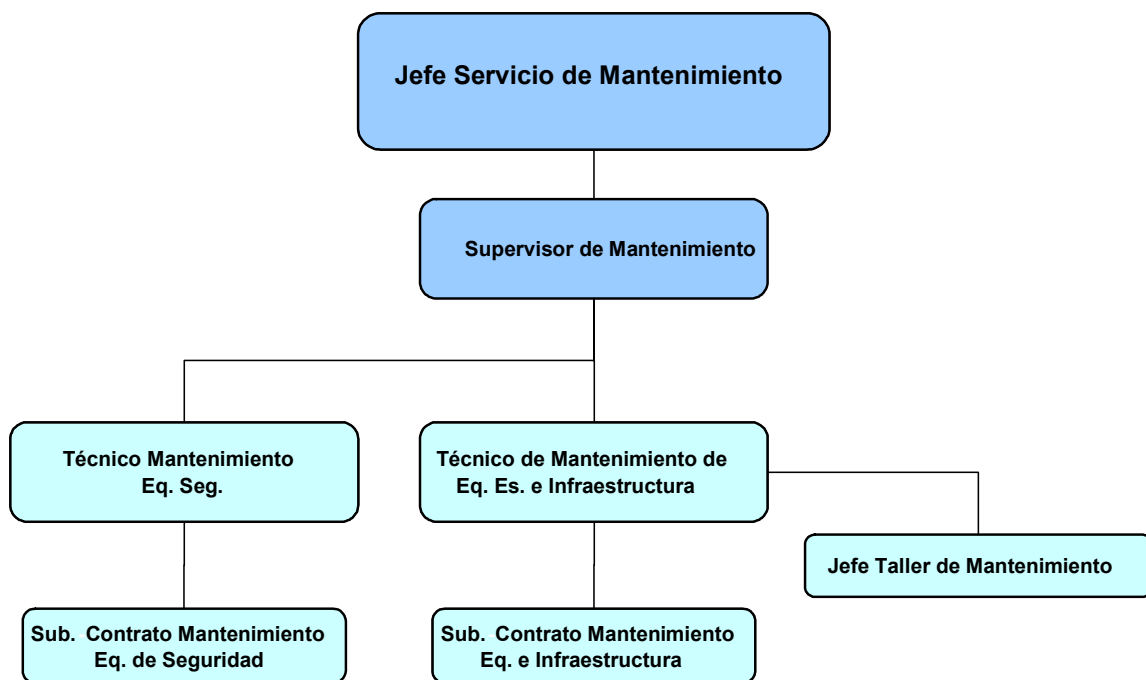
Jefe Servicio de Mantenimiento

Supervisor de Mantenimiento

Técnico Mantenimiento Eq. Seg.

Técnico de Mantenimiento de Eq. Es. e Infraestructura

Jefe Taller de Mantenimiento

Sub. Contrato Mantenimiento Eq. de Seguridad

Sub. Contrato Mantenimiento Eq. e Infraestructura